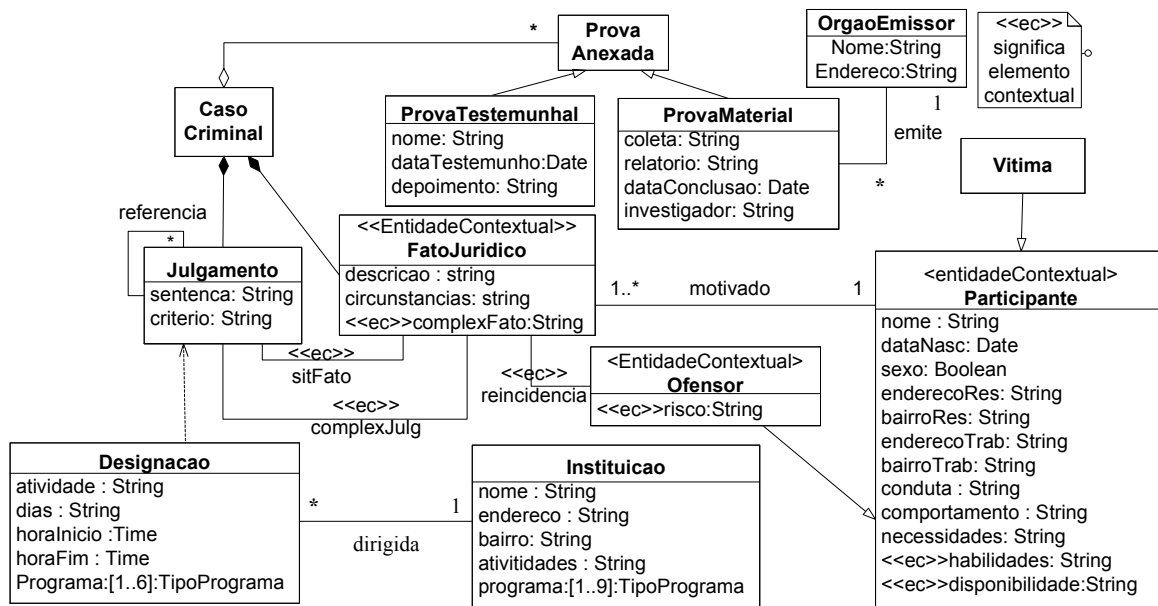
*

Prova Anexada

OrgaoEmissor
Nome:String
Endereco:String

<<ec>> significa elemento contextual

Caso Criminal

ProvaTestemunhal
nome: String
dataTestemunho:Date
depoimento: String

ProvaMaterial
coleta: String
relatorio: String
dataConclusao: Date
investigador: String

1
emite
*

Vitima

referencia
*

Julgamento
sentenca: String
criterio: String

<<EntidadeContextual>>
FatoJuridico
descricao : string
circunstancias: string
<<ec>>complexFato:String

1..*
motivado
1

<entidadeContextual>
Participante
nome : String
dataNasc: Date
sexo: Boolean
enderecoRes: String
bairroRes: String
enderecoTrab: String
bairroTrab: String
conduta : String
comportamento : String
necessidades: String
<<ec>>habilidades: String
<<ec>>disponibilidade:String

<<ec>>
sitFato

<<ec>>
reincidencia

<EntidadeContextual>
Ofensor
<<ec>>risco:String

<<ec>>
complexJulg

Designacao
atividade : String
dias : String
horaInicio :Time
horaFim : Time
Programa:[1..6]:TipoPrograma

*
1
dirigida

Instituicao
nome : String
endereco : String
bairro: String
atividades : String
programa:[1..9]:TipoPrograma